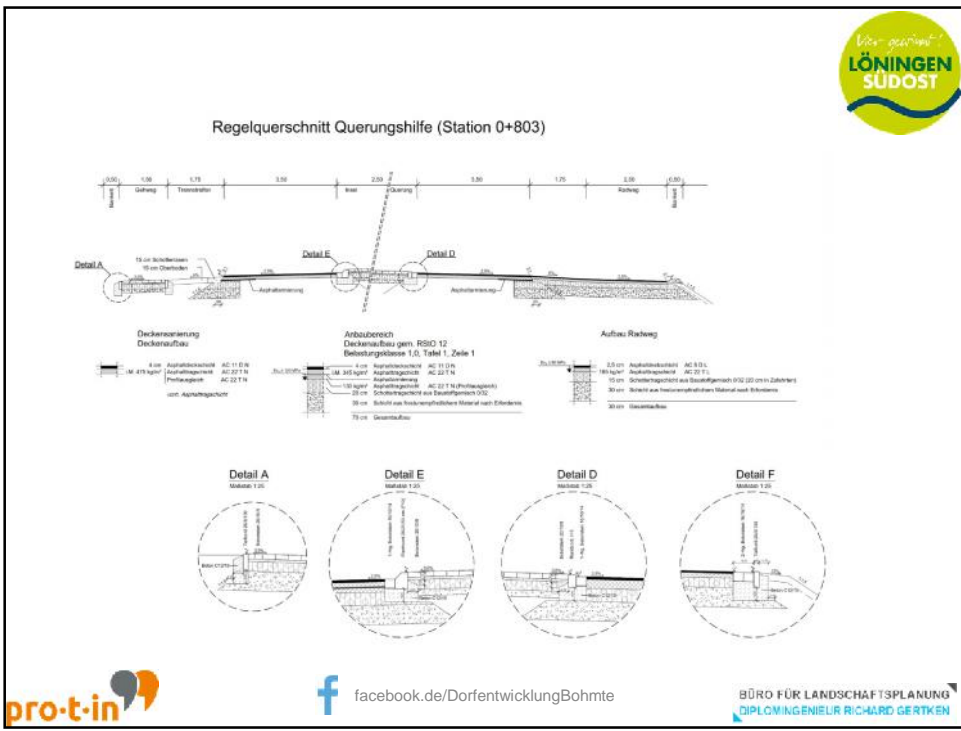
Vor-gesinnt!
LÖNINGEN
SÜDOST

Regelquerschnitt Querungshilfe (Station 0+803)

0,50 | 1,00 | 1,75 | 3,50 | 2,50 | 3,50 | 1,75 | 2,00 | 0,50

Bankett | Gehweg | Trennstreifen | Insel | Querung | Radweg | Bankett

Detail A
Detail E
Detail D

15 cm Schotterrasen
15 cm Oberboden

Asphaltsanierung
Asphaltsanierung

Deckensanierung
Deckenaufbau

4 cm Asphaltdeckschicht AC 11 D N
i.M. 475 kg/m² Asphalttragschicht AC 22 T N
Profilausgleich AC 22 T N

vorh. Asphalttragschicht

Anbaubereich
Deckenaufbau gem. RStO 12
Belastungsklasse 1,0, Tafel 1, Zeile 1

4 cm Asphaltdeckschicht AC 11 D N
i.M. 345 kg/m² Asphalttragschicht AC 22 T N
Asphaltsanierung
130 kg/m² Asphalttragschicht AC 22 T N (Profilausgleich)
25 cm Schottertragschicht aus Baustoffgemisch 0/32
35 cm Schicht aus frostunempfindlichem Material nach Erfordernis
75 cm Gesamtaufbau

Aufbau Radweg

3,5 cm Asphaltdeckschicht AC 8 D L
180 kg/m² Asphalttragschicht AC 22 T L
15 cm Schottertragschicht aus Baustoffgemisch 0/32 (20 cm in Zufahrten)
30 cm Schicht aus frostunempfindlichem Material nach Erfordernis
50 cm Gesamtaufbau

Detail A
Maßstab 1:25

Detail E
Maßstab 1:25

Detail D
Maßstab 1:25

Detail F
Maßstab 1:25

pro-t-in

facebook.de/DorfentwicklungBohmte

BÜRO FÜR LANDSCHAFTSPLANUNG
DIPLOMINGENIEUR RICHARD GERTKEN